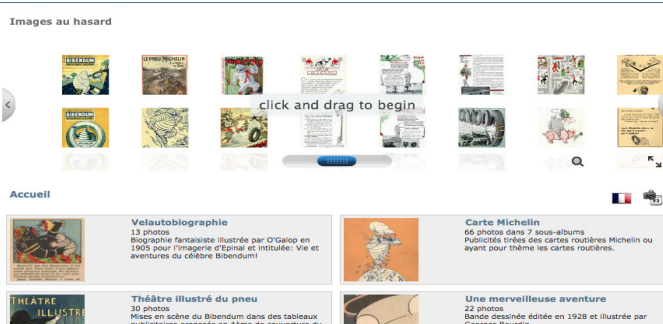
Images au hasard

BIBENDUM

LE PNEU MICHELIN

click and drag to begin

Accueil

Velautobiographie
13 photos
Biographie fantaisiste illustrée par O'Galop en 1905 pour l'imagerie d'Epinal et intitulée: Vie et aventures du célèbre Bibendum!

Carte Michelin
66 photos dans 7 sous-albums
Publicités tirées des cartes routières Michelin ou ayant pour thème les cartes routières.

THEATRE ILLUSTRÉ

Théâtre illustré du pneu
30 photos
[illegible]

Une merveilleuse aventure
22 photos
Bande dessinée éditée en 1928 et illustrée par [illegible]